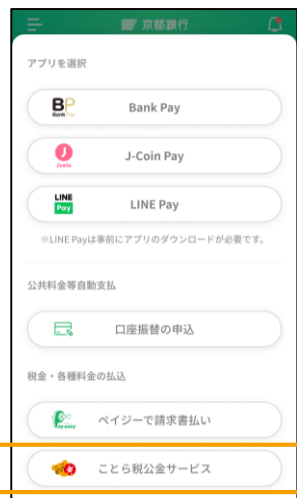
京都銀行

アプリを選択

BP Bank Pay

Bank Pay

J-Coin Pay

J-Coin Pay

LINE Pay

LINE Pay

※LINE Payは事前にアプリのダウンロードが必要です。

公共料金等自動支払

口座振替の申込

税金・各種料金の払込

Pay-easy

ペイジーで請求書払い

ことら税公金サービス